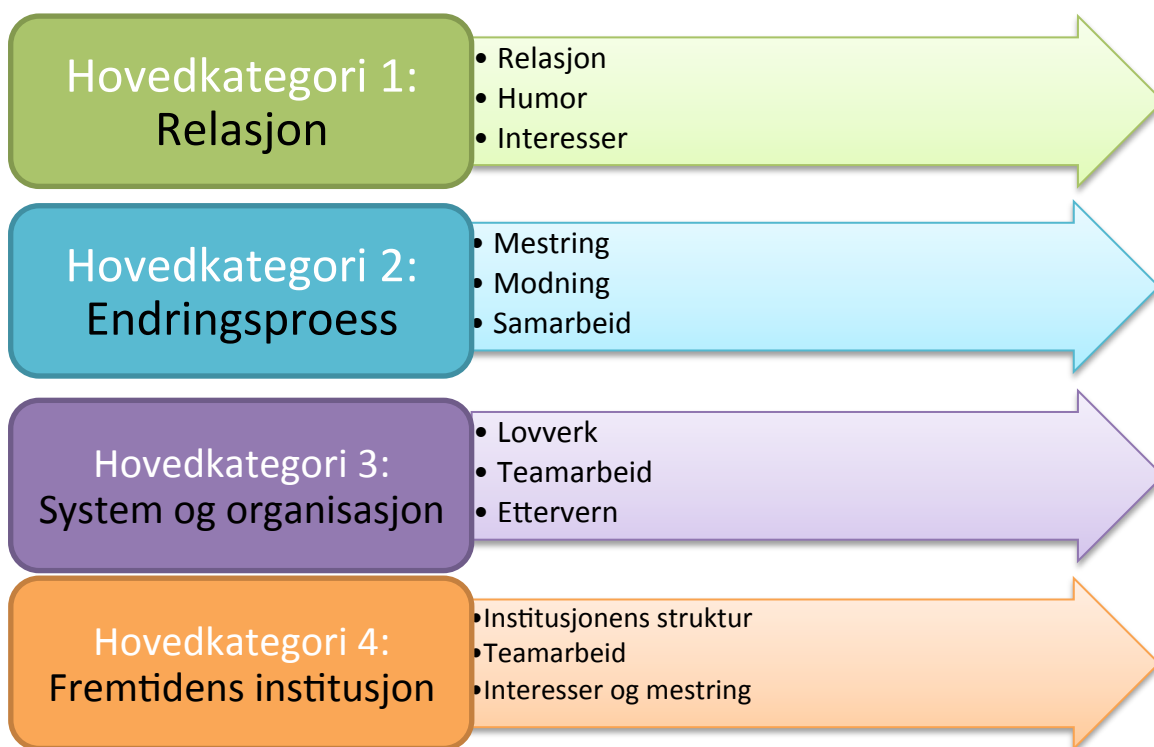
Hovedkategori 1:
Relasjon

• Relasjon
• Humor
• Interesser

Hovedkategori 2:
Endringsproess

• Mestring
• Modning
• Samarbeid

Hovedkategori 3:
System og organisasjon

• Lovverk
• Teamarbeid
• Ettervern

Hovedkategori 4:
Fremtidens institusjon

•Institusjonens struktur
•Teamarbeid
•Interesser og mestring